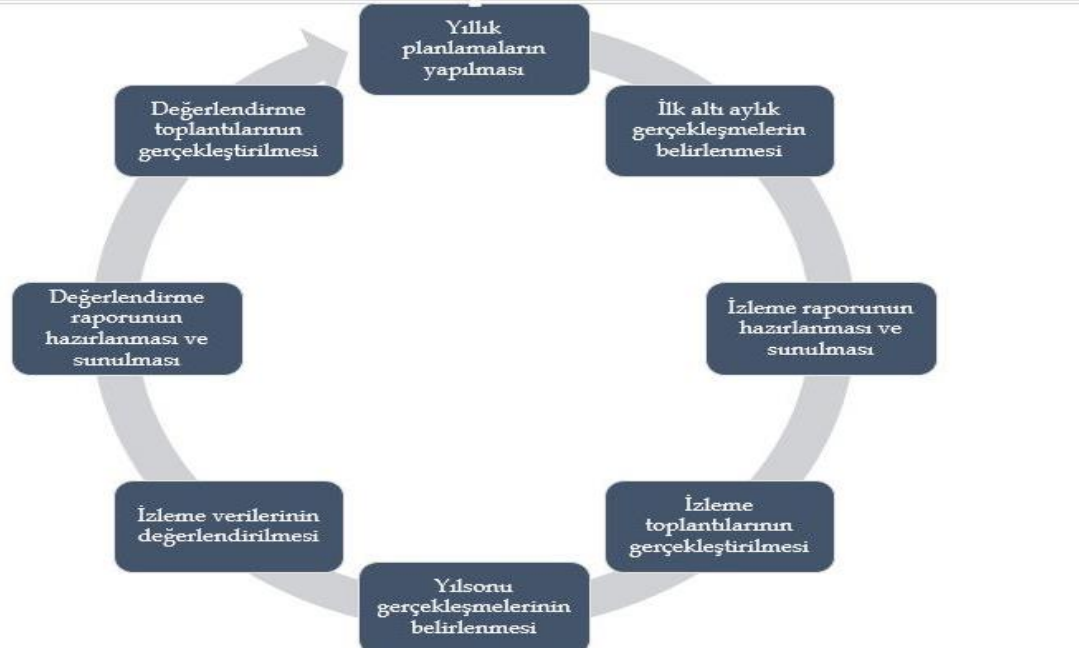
Yıllık planlamaların yapılması

İlk altı aylık gerçekleşmelerin belirlenmesi

İzleme raporunun hazırlanması ve sunulması

İzleme toplantılarının gerçekleştirilmesi

Yılsonu gerçekleşmelerinin belirlenmesi

İzleme verilerinin değerlendirilmesi

Değerlendirme raporunun hazırlanması ve sunulması

Değerlendirme toplantılarının gerçekleştirilmesi